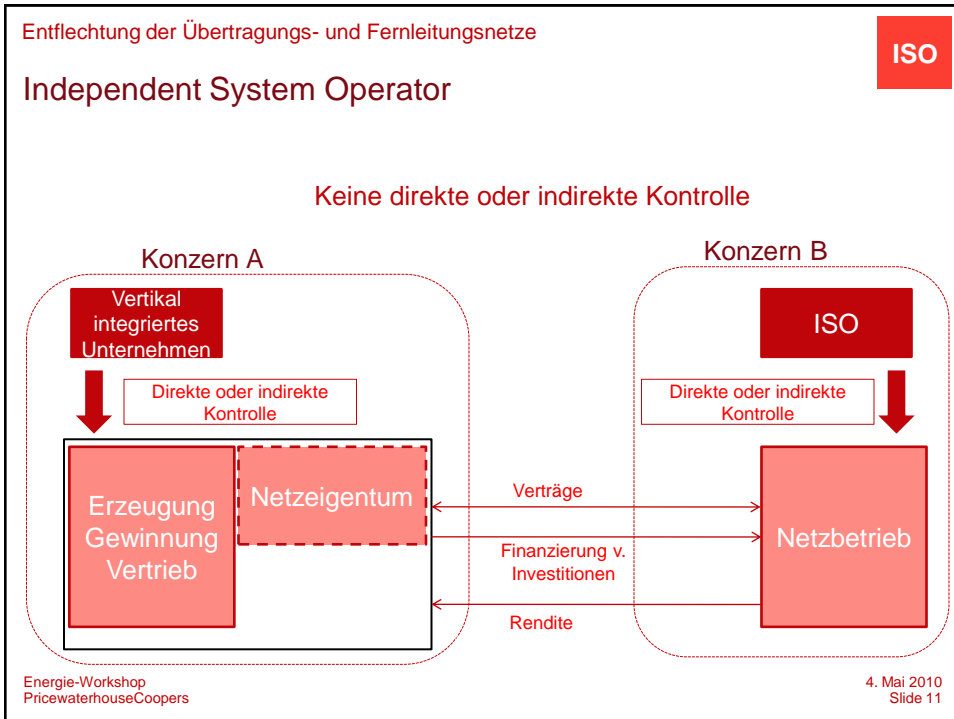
Entflechtung der Übertragungs- und Fernleitungsnetze

ISO

Independent System Operator

Keine direkte oder indirekte Kontrolle

Konzern A

Vertikal integriertes Unternehmen

Direkte oder indirekte Kontrolle

Erzeugung Gewinnung Vertrieb

Netzeigentum

Konzern B

ISO

Direkte oder indirekte Kontrolle

Verträge

Finanzierung v. Investitionen

Rendite

Netzbetrieb

Energie-Workshop
PricewaterhouseCoopers

4. Mai 2010
Slide 11